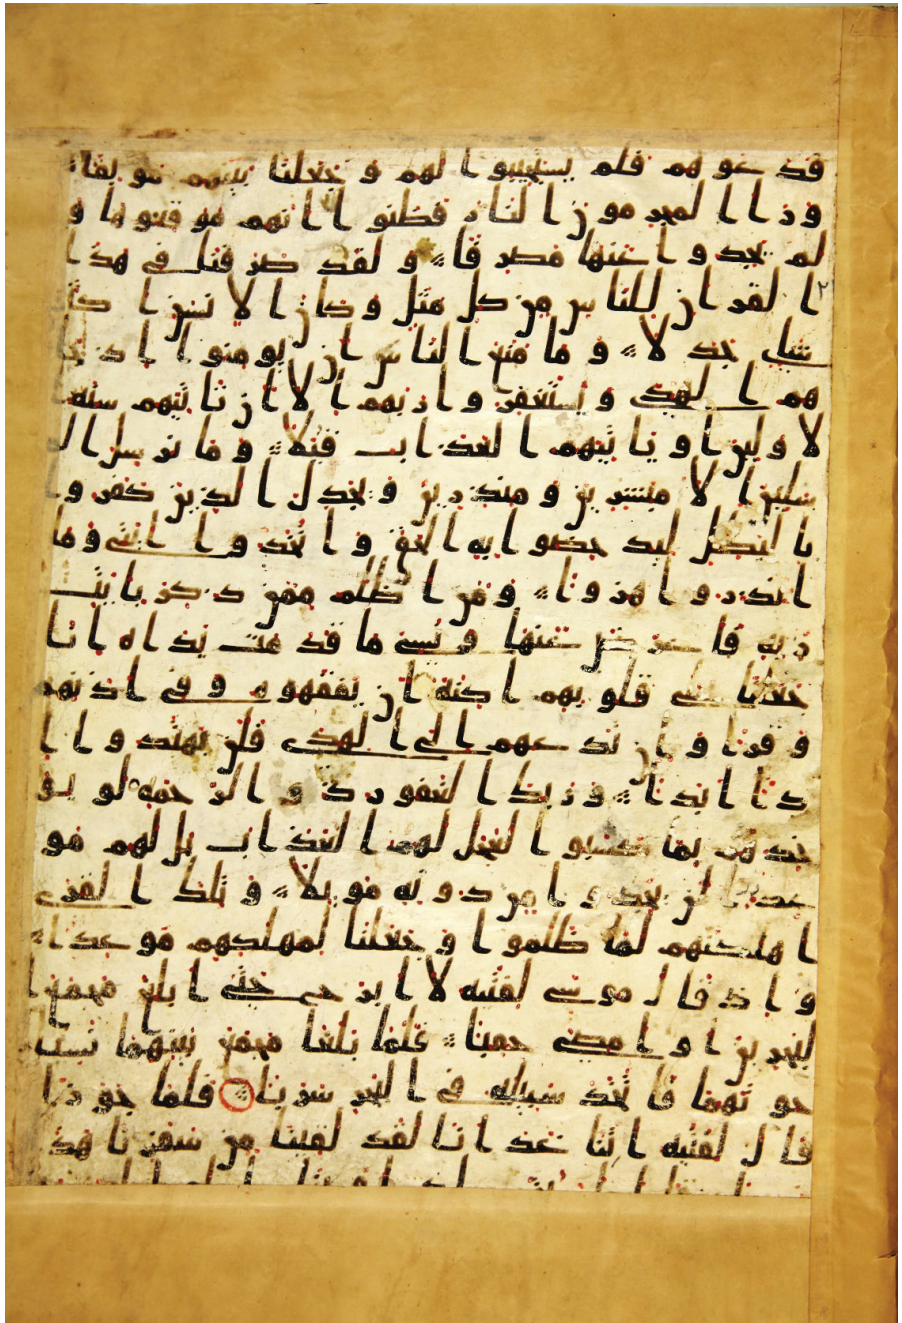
قد عوهم فلم يستجيبوا لهم وجعلنا بينهم موبقا
وراا المجرمون النار فظنوا انهم مواقعوها و
لم يجدوا عنها مصرفا ولقد صرفنا في هذا
القران للناس من كل مثل وكان الانسن اكثر
شي جدلا وما منع الناس ان يومنوا اذ جا
هم الهدى ويستغفروا ربهم الا ان تاتيهم سنة
الاولين او ياتيهم العذاب قبلا وما نرسل ال
مرسلين الا مبشرين ومنذرين ويجدل الذين كفروا
بالبطل ليدحضوا به الحق واتخذوا ايتي وما
انذروا هزوا ومن اظلم ممن ذكر بايت
ربه فاعرض عنها ونسى ما قدمت يداه انا
جعلنا على قلوبهم اكنة ان يفقهوه وفي اذانهم
وقرا وان تدعهم الى الهدى فلن يهتدوا ا
ذا ابدا وربك الغفور ذو الرحمة لو يو
اخذهم بما كسبوا لعجل لهم العذاب بل لهم مو
عد لن يجدوا من دونه موىلا وتلك القرى
اهلكنهم لما ظلموا وجعلنا لمهلكهم موعدا
واذ قال موسى لفتيه لا ابرح حتى ابلغ مجمع
البحرين او امضى حقبا فلما بلغا مجمع بينهما نسيا
حوتهما فاتخذ سبيله في البحر سربا فلما جوزا
قال لفتيه اتنا غدانا لقد لقينا من سفرنا هذا
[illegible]